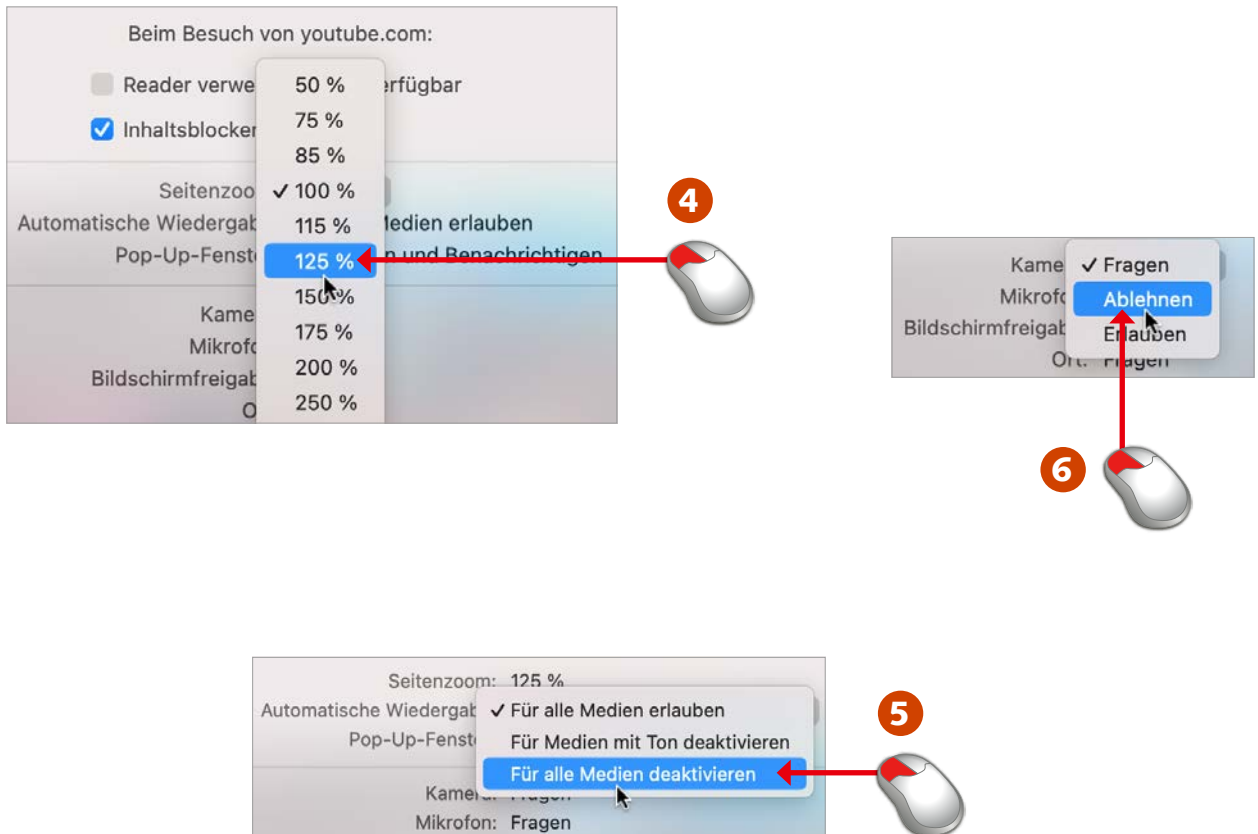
Beim Besuch von youtube.com:

Reader verwe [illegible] erfügbar

Inhaltsblocker

Seitenzoo

Automatische Wiedergab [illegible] Medien erlauben

Pop-Up-Fenst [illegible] n und Benachrichtigen

Kame

Mikrofo

Bildschirmfreigab

O

50 %
75 %
85 %
✓ 100 %
115 %
125 %
150 %
175 %
200 %
250 %

4

Kame

Mikrofo

Bildschirmfreigab

Ort: Fragen

✓ Fragen
Ablehnen
Erlauben

6

Seitenzoom: 125 %

Automatische Wiedergab

Pop-Up-Fenst

Kamera: Fragen

Mikrofon: Fragen

✓ Für alle Medien erlauben
Für Medien mit Ton deaktivieren
Für alle Medien deaktivieren

5